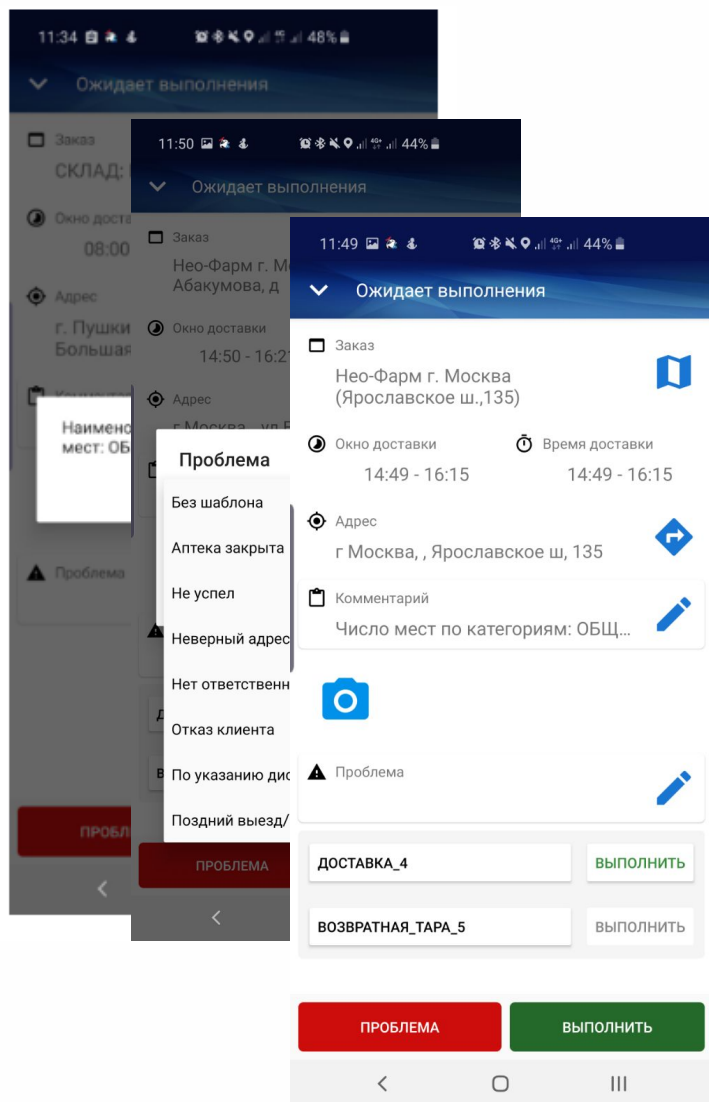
11:34 48%
Ожидает выполнения
Заказ
СКЛАД: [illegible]
Окно доста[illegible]
08:00
Адрес
г. Пушки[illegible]
Большая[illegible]
Наимено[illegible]
мест: ОБ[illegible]
Проблема
ПРОБЛЕ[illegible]

11:50 44%
Ожидает выполнения
Заказ
Нео-Фарм г. М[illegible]
Абакумова, д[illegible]
Окно доставки
14:50 - 16:2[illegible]
Адрес
г.Москва, ул.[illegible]
Проблема
Без шаблона
Аптека закрыта
Не успел
Неверный адрес
Нет ответственн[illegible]
Отказ клиента
По указанию дис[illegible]
Поздний выезд/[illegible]
ПРОБЛЕМА

11:49 44%
Ожидает выполнения
Заказ
Нео-Фарм г. Москва (Ярославское ш.,135)
Окно доставки
14:49 - 16:15
Время доставки
14:49 - 16:15
Адрес
г Москва, , Ярославское ш, 135
Комментарий
Число мест по категориям: ОБЩ...
Проблема
ДОСТАВКА_4
ВЫПОЛНИТЬ
ВОЗВРАТНАЯ_ТАРА_5
ВЫПОЛНИТЬ
ПРОБЛЕМА
ВЫПОЛНИТЬ